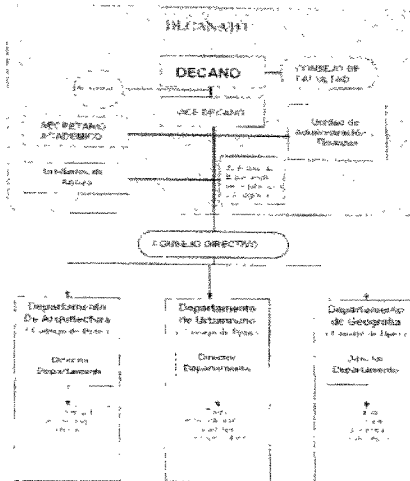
DECANATO

DECANO

CONSEJO DE FACULTAD

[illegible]

VICE DECANO

SECRETARIO ACADÉMICO

Unidad de Administración Docente

Unidades de Apoyo

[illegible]

CONSEJO DIRECTIVO

Departamento De Arquitectura

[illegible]

Director Departamento

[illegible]

Departamento de Urbanismo

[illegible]

Director Departamento

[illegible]

Departamento de Geografía

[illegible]

Jefe de Departamento

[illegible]